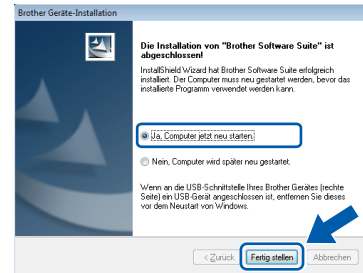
Brother Geräte-Installation

Die Installation von "Brother Software Suite" ist abgeschlossen!

InstallShield Wizard hat Brother Software Suite erfolgreich installiert. Der Computer muss neu gestartet werden, bevor das installierte Programm verwendet werden kann.

Ja, Computer jetzt neu starten.

Nein, Computer wird später neu gestartet.

Wenn an die USB-Schnittstelle Ihres Brother Gerätes (rechte Seite) ein USB-Gerät angeschlossen ist, entfernen Sie dieses vor dem Neustart von Windows.

< Zurück

Fertig stellen

Abbrechen